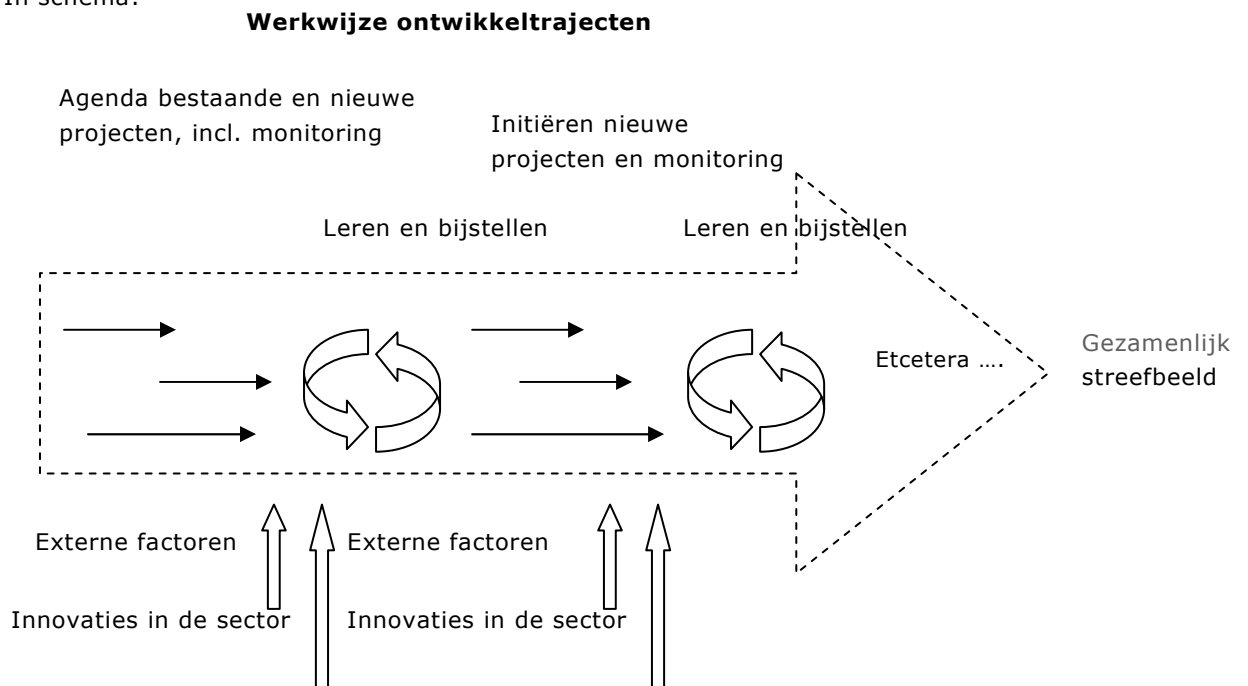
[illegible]

**Werkwijze ontwikkeltrajecten**

Agenda bestaande en nieuwe projecten, incl. monitoring

Initiëren nieuwe projecten en monitoring

Leren en bijstellen

Leren en bijstellen

Etcetera ….

Gezamenlijk streefbeeld

Externe factoren

Externe factoren

Innovaties in de sector

Innovaties in de sector